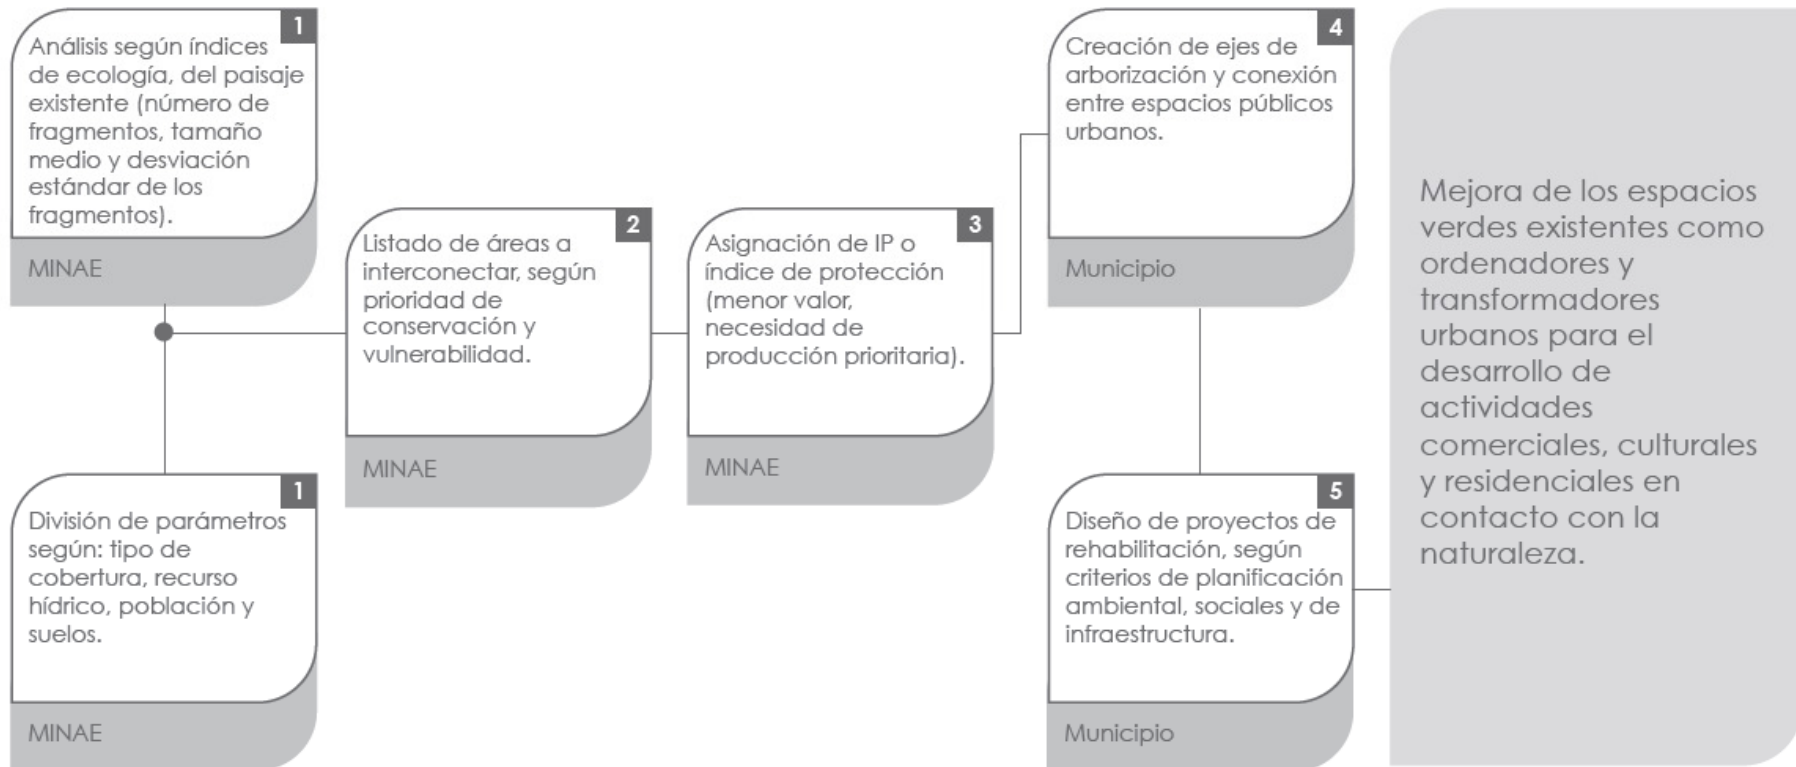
1
Análisis según índices de ecología, del paisaje existente (número de fragmentos, tamaño medio y desviación estándar de los fragmentos).

MINAE

1
División de parámetros según: tipo de cobertura, recurso hídrico, población y suelos.

MINAE

2
Listado de áreas a interconectar, según prioridad de conservación y vulnerabilidad.

MINAE

3
Asignación de IP o índice de protección (menor valor, necesidad de producción prioritaria).

MINAE

4
Creación de ejes de arborización y conexión entre espacios públicos urbanos.

Municipio

5
Diseño de proyectos de rehabilitación, según criterios de planificación ambiental, sociales y de infraestructura.

Municipio

Mejora de los espacios verdes existentes como ordenadores y transformadores urbanos para el desarrollo de actividades comerciales, culturales y residenciales en contacto con la naturaleza.